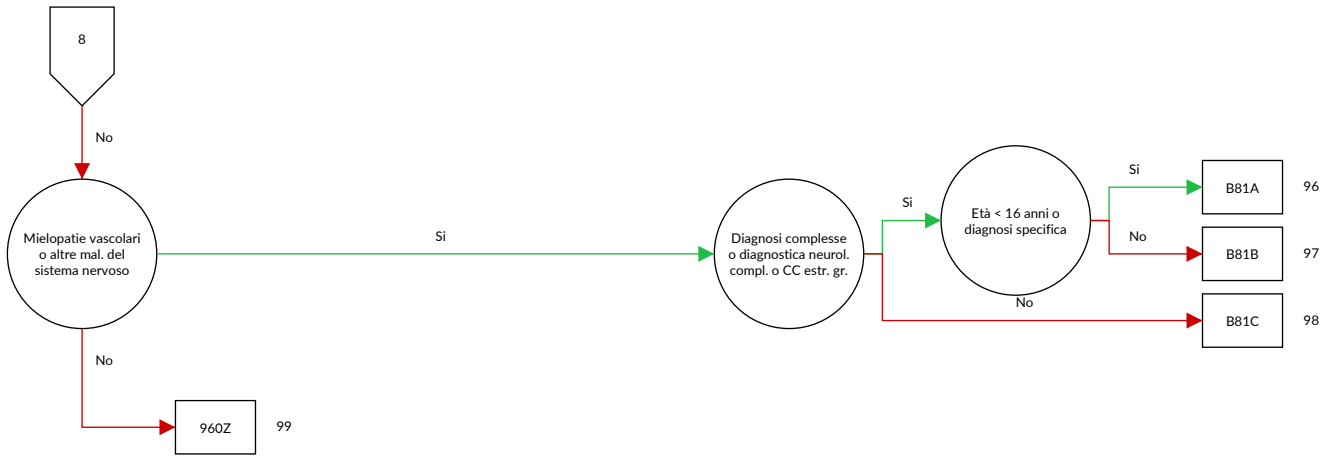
8

No

Mielopatie vascolari o altre mal. del sistema nervoso

Si

Diagnosi complesse o diagnostica neurol. compl. o CC estr. gr.

Si

Età < 16 anni o diagnosi specifica

Si

B81A

96

No

B81B

97

No

B81C

98

No

960Z

99